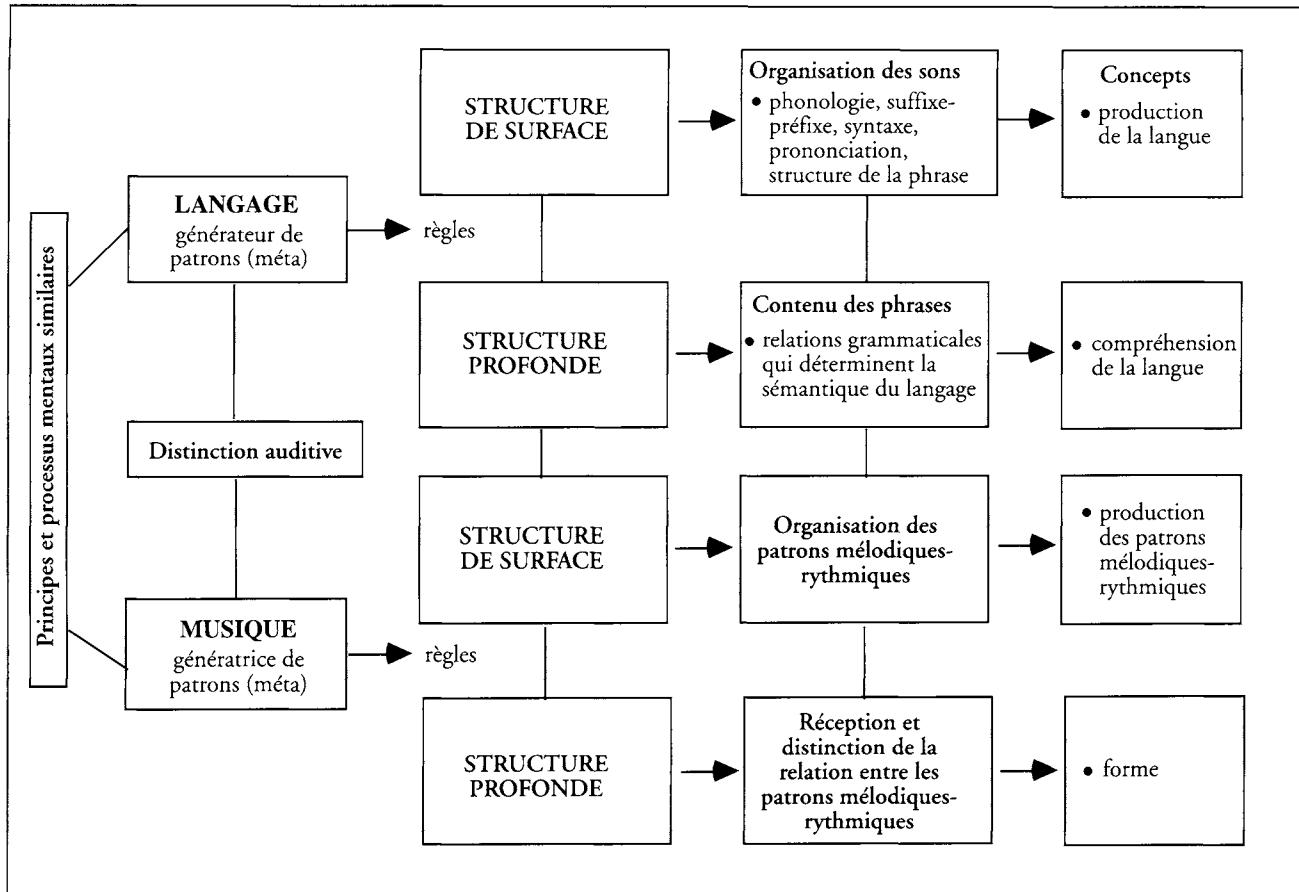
Principes et processus mentaux similaires

LANGAGE
générateur de patrons (méta)

règles

Distinction auditive

MUSIQUE
génératrice de patrons (méta)

règles

STRUCTURE DE SURFACE

Organisation des sons
• phonologie, suffixe-préfixe, syntaxe, prononciation, structure de la phrase

Concepts
• production de la langue

STRUCTURE PROFONDE

Contenu des phrases
• relations grammaticales qui déterminent la sémantique du langage

• compréhension de la langue

STRUCTURE DE SURFACE

Organisation des patrons mélodiques-rythmiques

• production des patrons mélodiques-rythmiques

STRUCTURE PROFONDE

Réception et distinction de la relation entre les patrons mélodiques-rythmiques

• forme